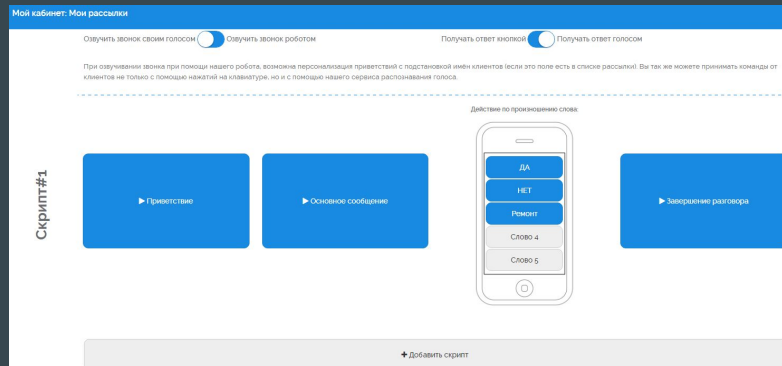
Мой кабинет: Мои рассылки

Озвучить звонок своим голосом Озвучить звонок роботом

Получать ответ кнопкой Получать ответ голосом

При озвучивании звонка при помощи нашего робота, возможна персонализация приветствий с подстановкой имён клиентов (если это поле есть в списке рассылки). Вы так же можете принимать команды от клиентов не только с помощью нажатий на клавиатуре, но и с помощью нашего сервиса распознавания голоса.

Скрипт#1

▶ Приветствие

▶ Основное сообщение

Действие по произношению слова:

ДА

НЕТ

Ремонт

Слово 4

Слово 5

▶ Завершение разговора

+ Добавить скрипт